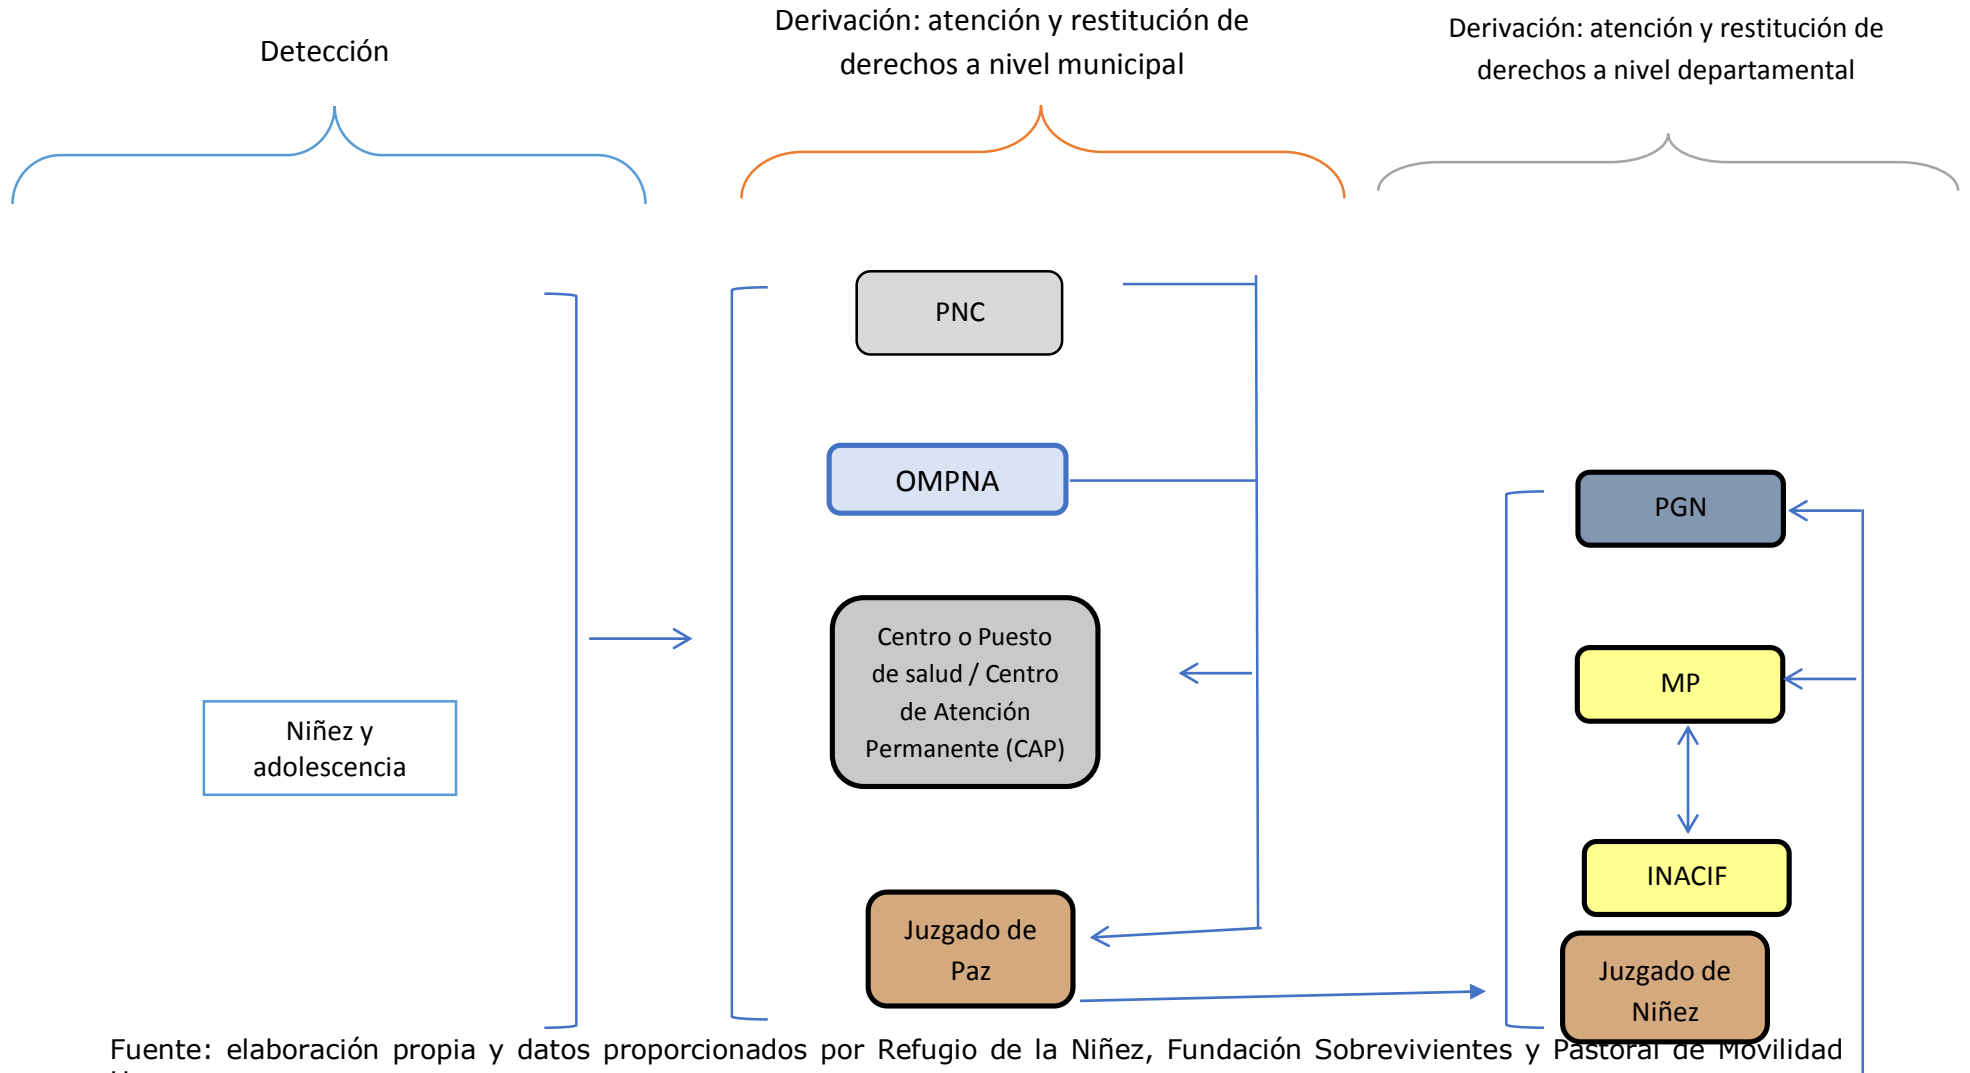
Detección

Derivación: atención y restitución de derechos a nivel municipal

Derivación: atención y restitución de derechos a nivel departamental

Niñez y adolescencia

PNC

OMPNA

Centro o Puesto de salud / Centro de Atención Permanente (CAP)

Juzgado de Paz

PGN

MP

INACIF

Juzgado de Niñez

Fuente: elaboración propia y datos proporcionados por Refugio de la Niñez, Fundación Sobrevivientes y Pastoral de Movilidad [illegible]